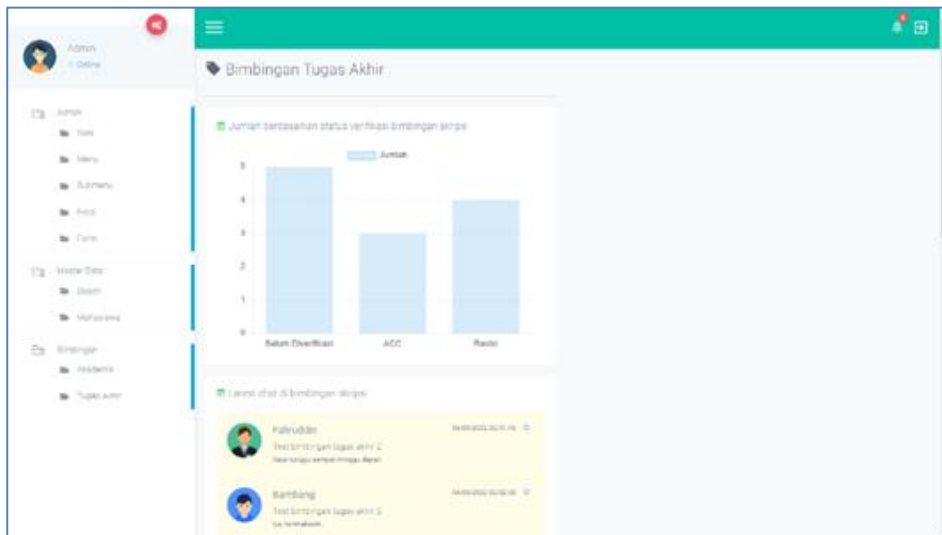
Admin
Online

Admin
Role
Menu
Submenu
Prodi
Form

Master Data
Dosen
Mahasiswa

Bimbingan
Akademik
Tugas akhir

Bimbingan Tugas Akhir

Jumlah berdasarkan status verifikasi bimbingan skripsi

Jumlah

5
4
3
2
1
0

Belum Diverifikasi
ACC
Revisi

Latest chat di bimbingan skripsi

Fakhruddin
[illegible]
Test bimbingan tugas akhir 2
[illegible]

Bambang
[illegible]
Test bimbingan tugas akhir 1
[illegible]